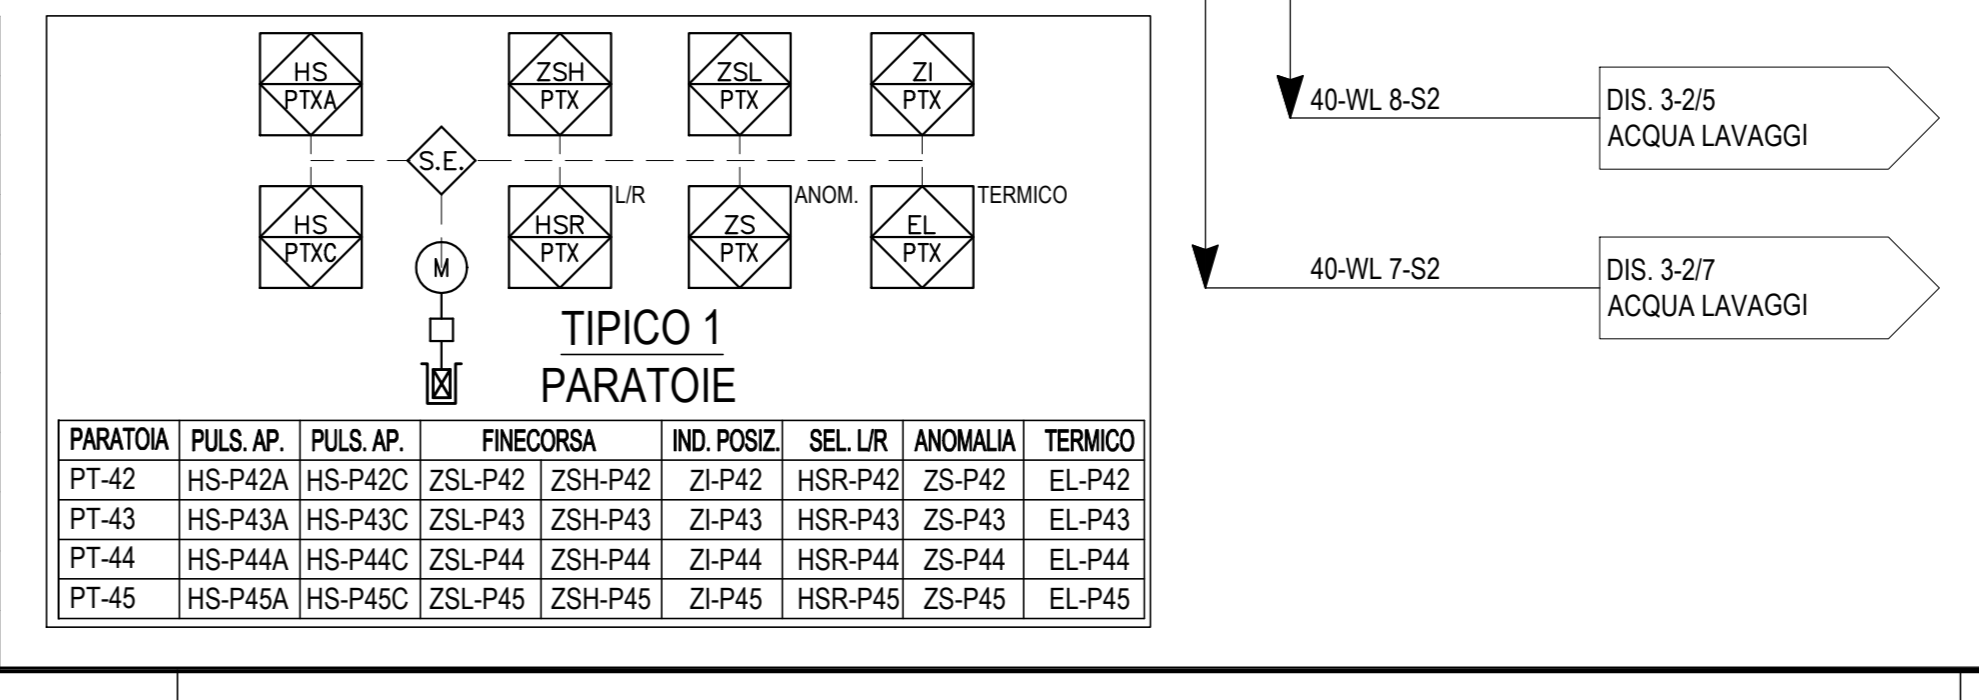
HS
PTXA

ZSH
PTX

ZSL
PTX

ZI
PTX

S.E.

HS
PTXC

M

HSR
PTX

L/R

ZS
PTX

ANOM.

EL
PTX

TERMICO

TIPICO 1
PARATOIE

| PARATOIA | PULS. AP. | PULS. AP. | FINECORSA | | IND. POSIZ. | SEL. L/R | ANOMALIA | TERMICO |
|---|---|---|---|---|---|---|---|---|
| PT-42 | HS-P42A | HS-P42C | ZSL-P42 | ZSH-P42 | ZI-P42 | HSR-P42 | ZS-P42 | EL-P42 |
| PT-43 | HS-P43A | HS-P43C | ZSL-P43 | ZSH-P43 | ZI-P43 | HSR-P43 | ZS-P43 | EL-P43 |
| PT-44 | HS-P44A | HS-P44C | ZSL-P44 | ZSH-P44 | ZI-P44 | HSR-P44 | ZS-P44 | EL-P44 |
| PT-45 | HS-P45A | HS-P45C | ZSL-P45 | ZSH-P45 | ZI-P45 | HSR-P45 | ZS-P45 | EL-P45 |

40-WL 8-S2

DIS. 3-2/5
ACQUA LAVAGGI

40-WL 7-S2

DIS. 3-2/7
ACQUA LAVAGGI